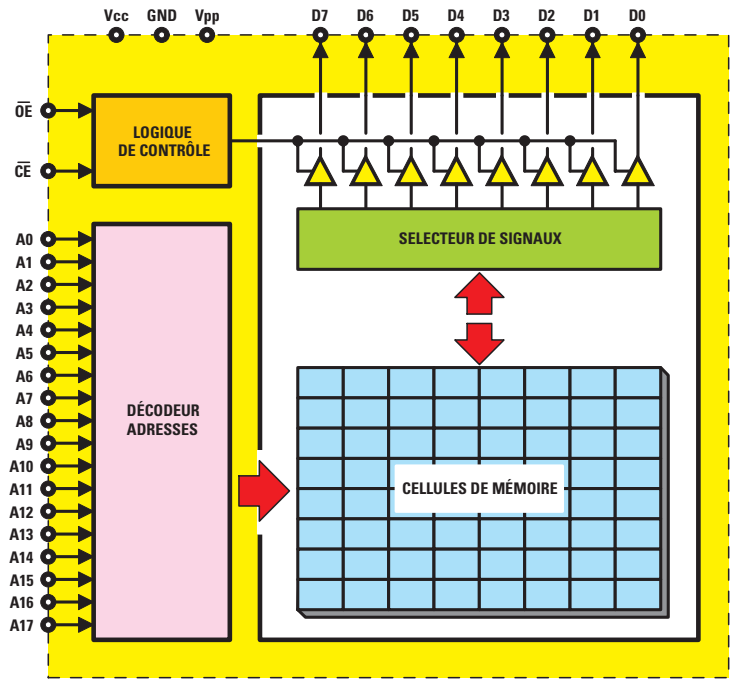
Vcc GND Vpp

D7 D6 D5 D4 D3 D2 D1 D0

$\overline{OE}$

$\overline{CE}$

LOGIQUE DE CONTRÔLE

SELECTEUR DE SIGNAUX

A0
A1
A2
A3
A4
A5
A6
A7
A8
A9
A10
A11
A12
A13
A14
A15
A16
A17

DÉCODEUR ADRESSES

CELLULES DE MÉMOIRE